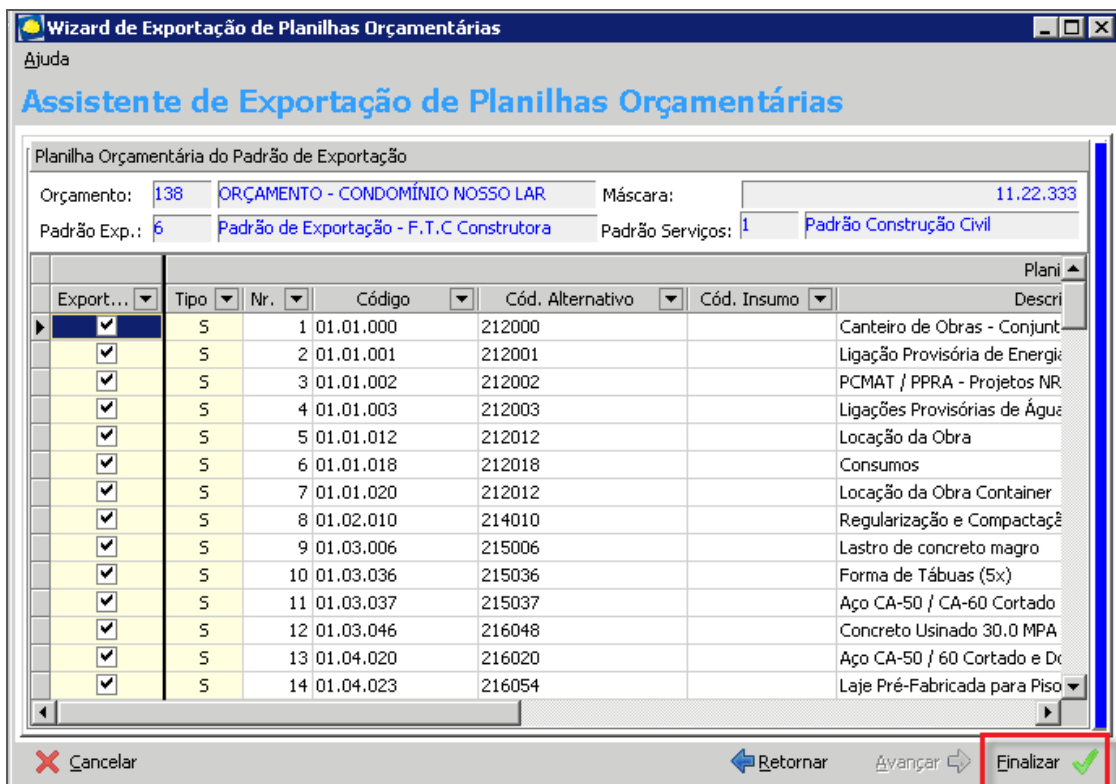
Wizard de Exportação de Planilhas Orçamentárias

Ajuda

Assistente de Exportação de Planilhas Orçamentárias

Planilha Orçamentária do Padrão de Exportação

Orçamento: 138 ORÇAMENTO - CONDOMÍNIO NOSSO LAR Máscara: 11.22.333

Padrão Exp.: 6 Padrão de Exportação - F.T.C Construtora Padrão Serviços: 1 Padrão Construção Civil

Plani

| Export... | Tipo | Nr. | Código | Cód. Alternativo | Cód. Insumo | Descri |
|---|---|---|---|---|---|---|
| ✔ | S | 1 | 01.01.000 | 212000 | | Canteiro de Obras - Conjunt |
| ✔ | S | 2 | 01.01.001 | 212001 | | Ligação Provisória de Energia |
| ✔ | S | 3 | 01.01.002 | 212002 | | PCMAT / PPRA - Projetos NR |
| ✔ | S | 4 | 01.01.003 | 212003 | | Ligações Provisórias de Água |
| ✔ | S | 5 | 01.01.012 | 212012 | | Locação da Obra |
| ✔ | S | 6 | 01.01.018 | 212018 | | Consumos |
| ✔ | S | 7 | 01.01.020 | 212012 | | Locação da Obra Container |
| ✔ | S | 8 | 01.02.010 | 214010 | | Regularização e Compactaçã |
| ✔ | S | 9 | 01.03.006 | 215006 | | Lastro de concreto magro |
| ✔ | S | 10 | 01.03.036 | 215036 | | Forma de Tábuas (5x) |
| ✔ | S | 11 | 01.03.037 | 215037 | | Aço CA-50 / CA-60 Cortado |
| ✔ | S | 12 | 01.03.046 | 216048 | | Concreto Usinado 30.0 MPA |
| ✔ | S | 13 | 01.04.020 | 216020 | | Aço CA-50 / 60 Cortado e Do |
| ✔ | S | 14 | 01.04.023 | 216054 | | Laje Pré-Fabricada para Piso |

Cancelar Retornar Avançar Finalizar